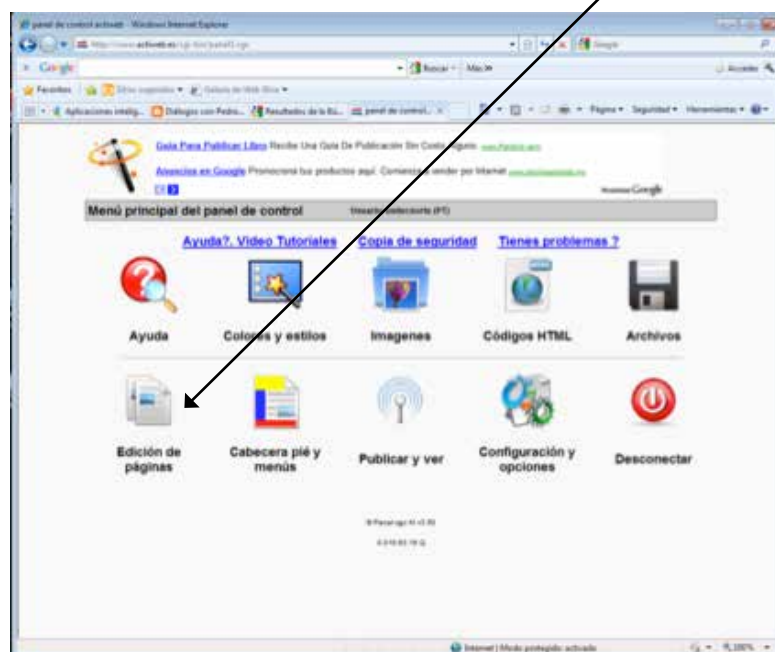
panel de control activado - Windows Internet Explorer

Google

Buscar · Más »

Acceder

Favoritos

Aplicaciones intelig... | Diálogos con Pedro... | Resultados de la Bú... | panel de control...

Página · Seguridad · Herramientas ·

Guía Para Publicar Libro Recibe Una Guía De Publicación Sin Costo Alguno.

Anuncios en Google Promociona tus productos aquí. Comienza a vender por Internet

Anuncios Google

Menú principal del panel de control

Ayuda?. Video Tutoriales | Copia de seguridad | Tienes problemas ?

Ayuda | Colores y estilos | Imagenes | Códigos HTML | Archivos

Edición de páginas | Cabecera pié y menús | Publicar y ver | Configuración y opciones | Desconectar

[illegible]

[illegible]

Internet | Modo protegido: activado

100%